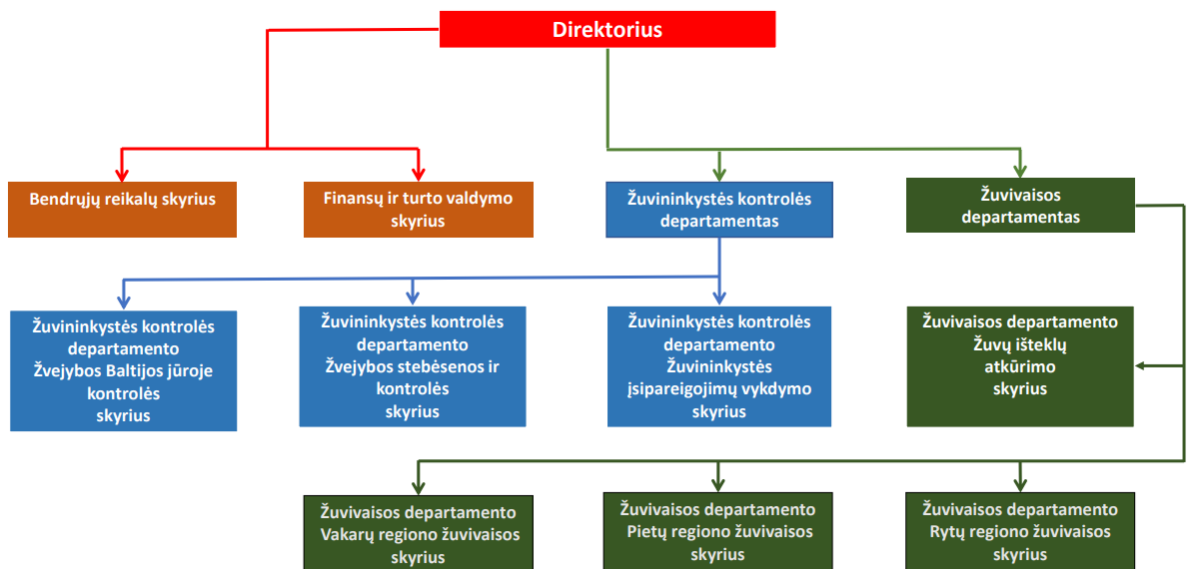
Direktorius

Bendrųjų reikalų skyrius

Finansų ir turto valdymo skyrius

Žuvininkystės kontrolės departamentas

Žuvivaisos departamentas

Žuvininkystės kontrolės departamento Žvejybos Baltijos jūroje kontrolės skyrius

Žuvininkystės kontrolės departamento Žvejybos stebėsenos ir kontrolės skyrius

Žuvininkystės kontrolės departamento Žuvininkystės įsipareigojimų vykdymo skyrius

Žuvivaisos departamento Žuvų išteklių atkūrimo skyrius

Žuvivaisos departamento Vakarų regiono žuvivaisos skyrius

Žuvivaisos departamento Pietų regiono žuvivaisos skyrius

Žuvivaisos departamento Rytų regiono žuvivaisos skyrius